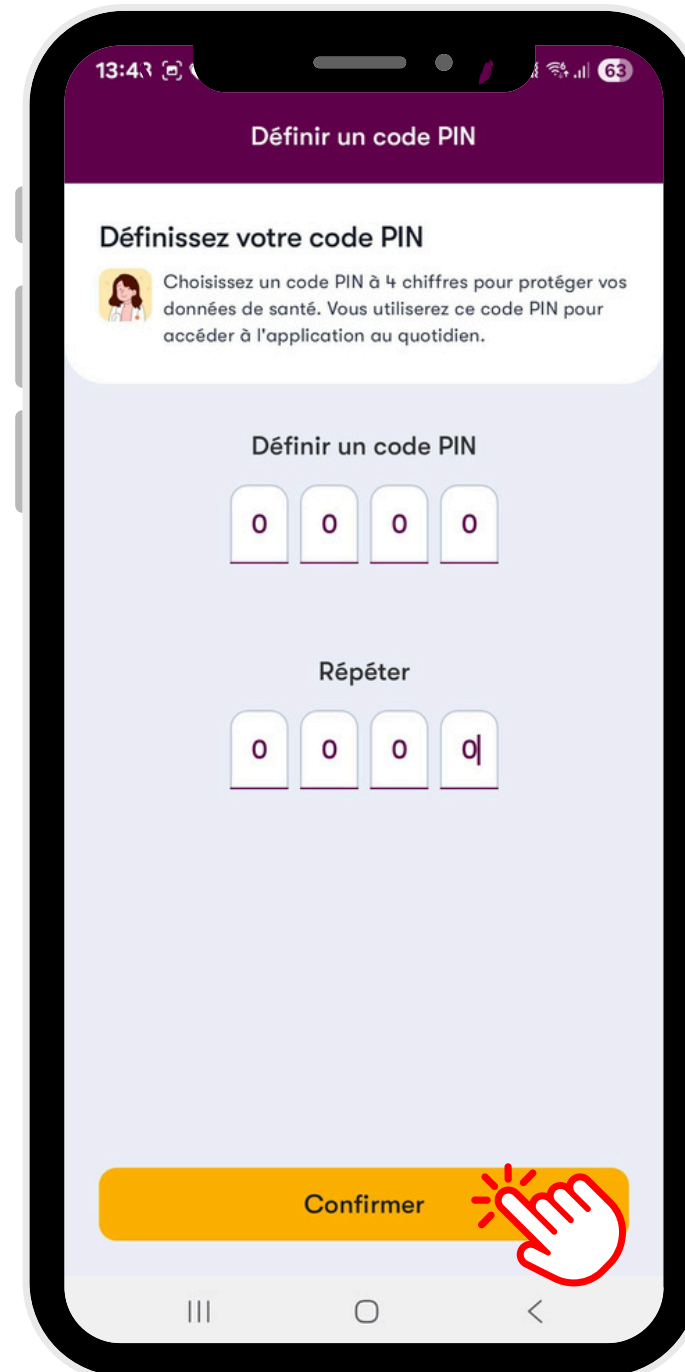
13:4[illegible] 63

Définir un code PIN

Définissez votre code PIN

Choisissez un code PIN à 4 chiffres pour protéger vos données de santé. Vous utiliserez ce code PIN pour accéder à l'application au quotidien.

Définir un code PIN

| 0 | 0 | 0 | 0 |
|---|---|---|---|

Répéter

| 0 | 0 | 0 | 0 |
|---|---|---|---|

Confirmer